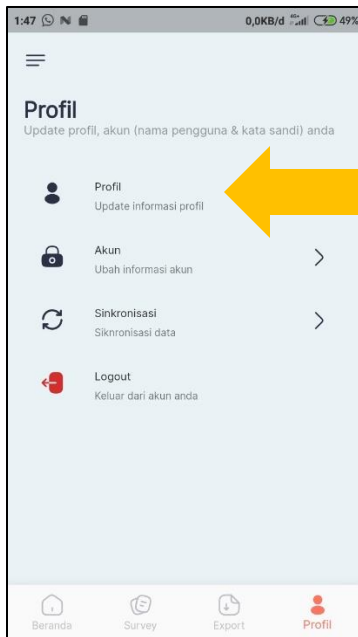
1:47
0,0KB/d 49%

Profil
Update profil, akun (nama pengguna & kata sandi) anda

Profil
Update informasi profil

Akun
Ubah informasi akun

Sinkronisasi
Siknronisasi data

Logout
Keluar dari akun anda

Beranda
Survey
Export
Profil